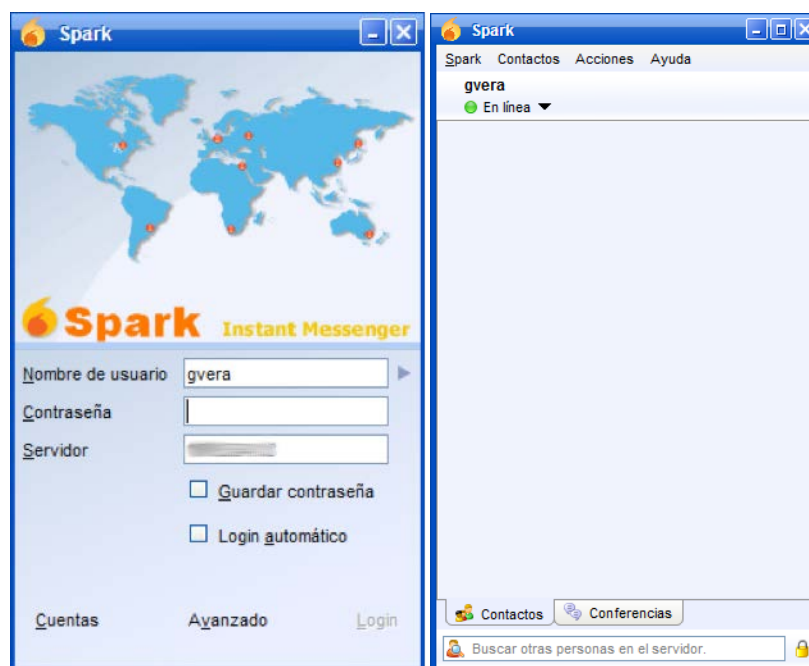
Spark

Spark Instant Messenger

Nombre de usuario gvera

Contraseña

Servidor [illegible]

Guardar contraseña

Login automático

Cuentas Avanzado Login

Spark

Spark Contactos Acciones Ayuda

gvera

En línea

Contactos Conferencias

Buscar otras personas en el servidor.